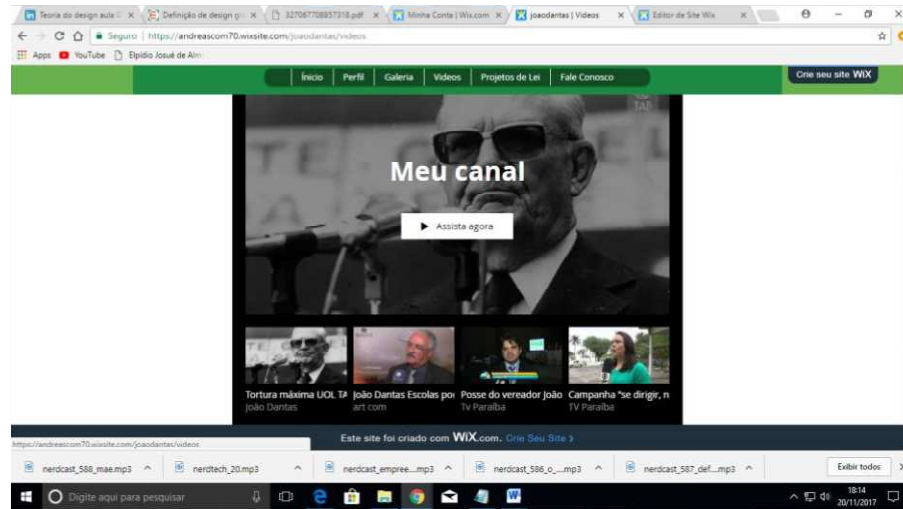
Teoria do design aula | Definição de design gr | 327087708857318.pdf | Minha Conta | Wix.com | joaodantas | Videos | Editor de Site Wix

Seguro | https://andreascom70.wixsite.com/joaodantas/videos

Apps YouTube Elpídio Josué de Alm

Início | Perfil | Galeria | Videos | Projetos de Lei | Fale Conosco

Crie seu site WiX

Meu canal

Assista agora

Tortura máxima UOL TA
João Dantas

João Dantas Escolas po
art com

Posse do vereador João
Tv Paraíba

Campanha "se dirigir, n
TV Paraíba

https://andreascom70.wixsite.com/joaodantas/videos

Este site foi criado com WiX.com. Crie Seu Site >

nerdcast_588_mae.mp3 | nerdtech_20.mp3 | nerdcast_empree....mp3 | nerdcast_586_o_...mp3 | nerdcast_587_def....mp3 | Exibir todos

Digite aqui para pesquisar

18:14
20/11/2017